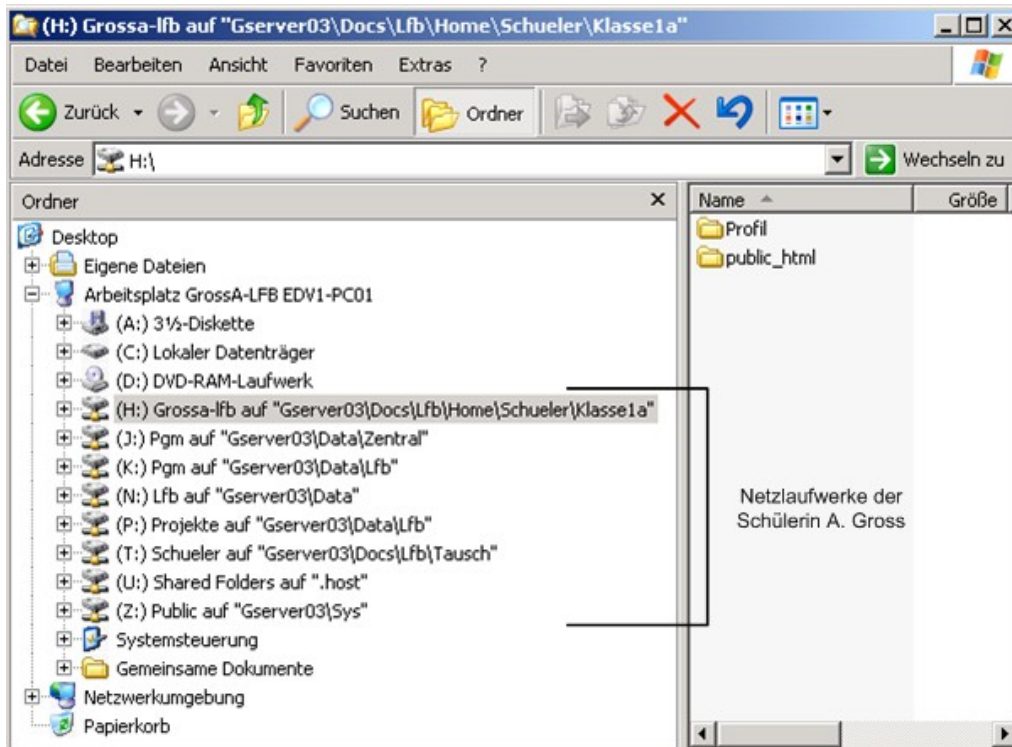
(H:) Grossa-lfb auf "Gserver03\Docs\Lfb\Home\Schueler\Klasse1a"

Datei Bearbeiten Ansicht Favoriten Extras ?

Zurück Suchen Ordner

Adresse H:\ Wechseln zu

Ordner ×

Desktop
Eigene Dateien
Arbeitsplatz GrossA-LFB EDV1-PC01
(A:) 3½-Diskette
(C:) Lokaler Datenträger
(D:) DVD-RAM-Laufwerk
(H:) Grossa-lfb auf "Gserver03\Docs\Lfb\Home\Schueler\Klasse1a"
(J:) Pgm auf "Gserver03\Data\Zentral"
(K:) Pgm auf "Gserver03\Data\Lfb"
(N:) Lfb auf "Gserver03\Data"
(P:) Projekte auf "Gserver03\Data\Lfb"
(T:) Schueler auf "Gserver03\Docs\Lfb\Tausch"
(U:) Shared Folders auf ".host"
(Z:) Public auf "Gserver03\Sys"
Systemsteuerung
Gemeinsame Dokumente
Netzwerkumgebung
Papierkorb

Netzlaufwerke der Schülerin A. Gross

| Name | Größe |
|---|---|
| Profil | |
| public_html | |